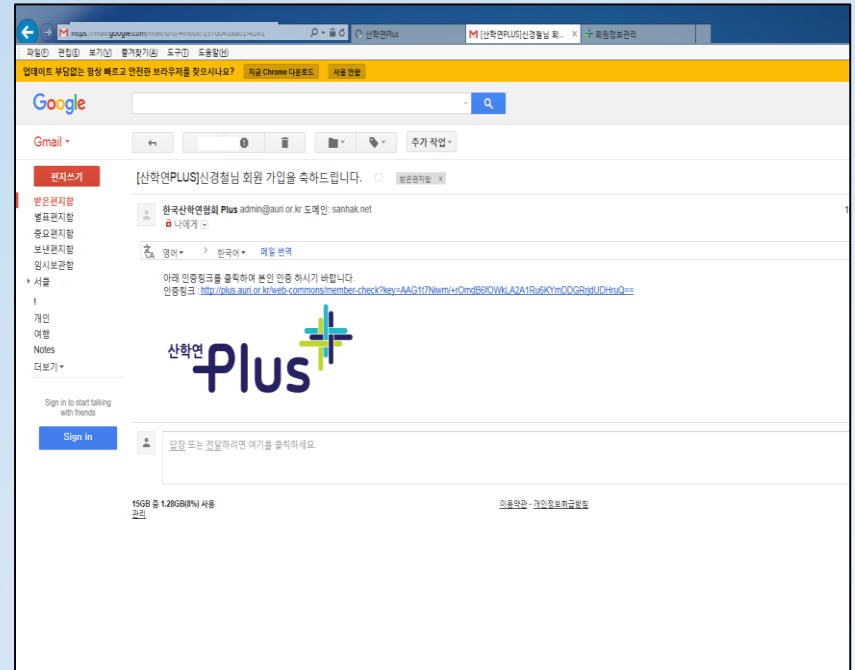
https://mail.google.com/mail/u/0/#inbox/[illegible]

산학연Plus

[산학연PLUS]신경철님 회...

회원정보관리

파일(F) 편집(E) 보기(V) 즐겨찾기(A) 도구(T) 도움말(H)

업데이트 부담없는 항상 빠르고 안전한 브라우저를 찾으시나요? 지금 Chrome 다운로드 사용 안함

Google

Gmail

추가 작업

편지쓰기

받은편지함
별표편지함
중요편지함
보낸편지함
임시보관함
서클
!
개인
여행
Notes
더보기

Sign in to start talking with friends

Sign in

[산학연PLUS]신경철님 회원 가입을 축하드립니다. 받은편지함 x

한국산학연협회 Plus admin@auri.or.kr 도메인: sanhak.net
나에게

영어 > 한국어 메일 번역

아래 인증링크를 클릭하여 본인 인증 하시기 바랍니다.
인증링크 : http://plus.auri.or.kr/web-commons/member-check?key=AAG1f7Niwm/+rOmdB6fOWkLA2A1Ru6KYmDDGRjdUDHruQ==

산학연 Plus

답장 또는 전달하려면 여기를 클릭하세요.

15GB 중 1.28GB(8%) 사용
관리

이용약관 - 개인정보취급방침

1